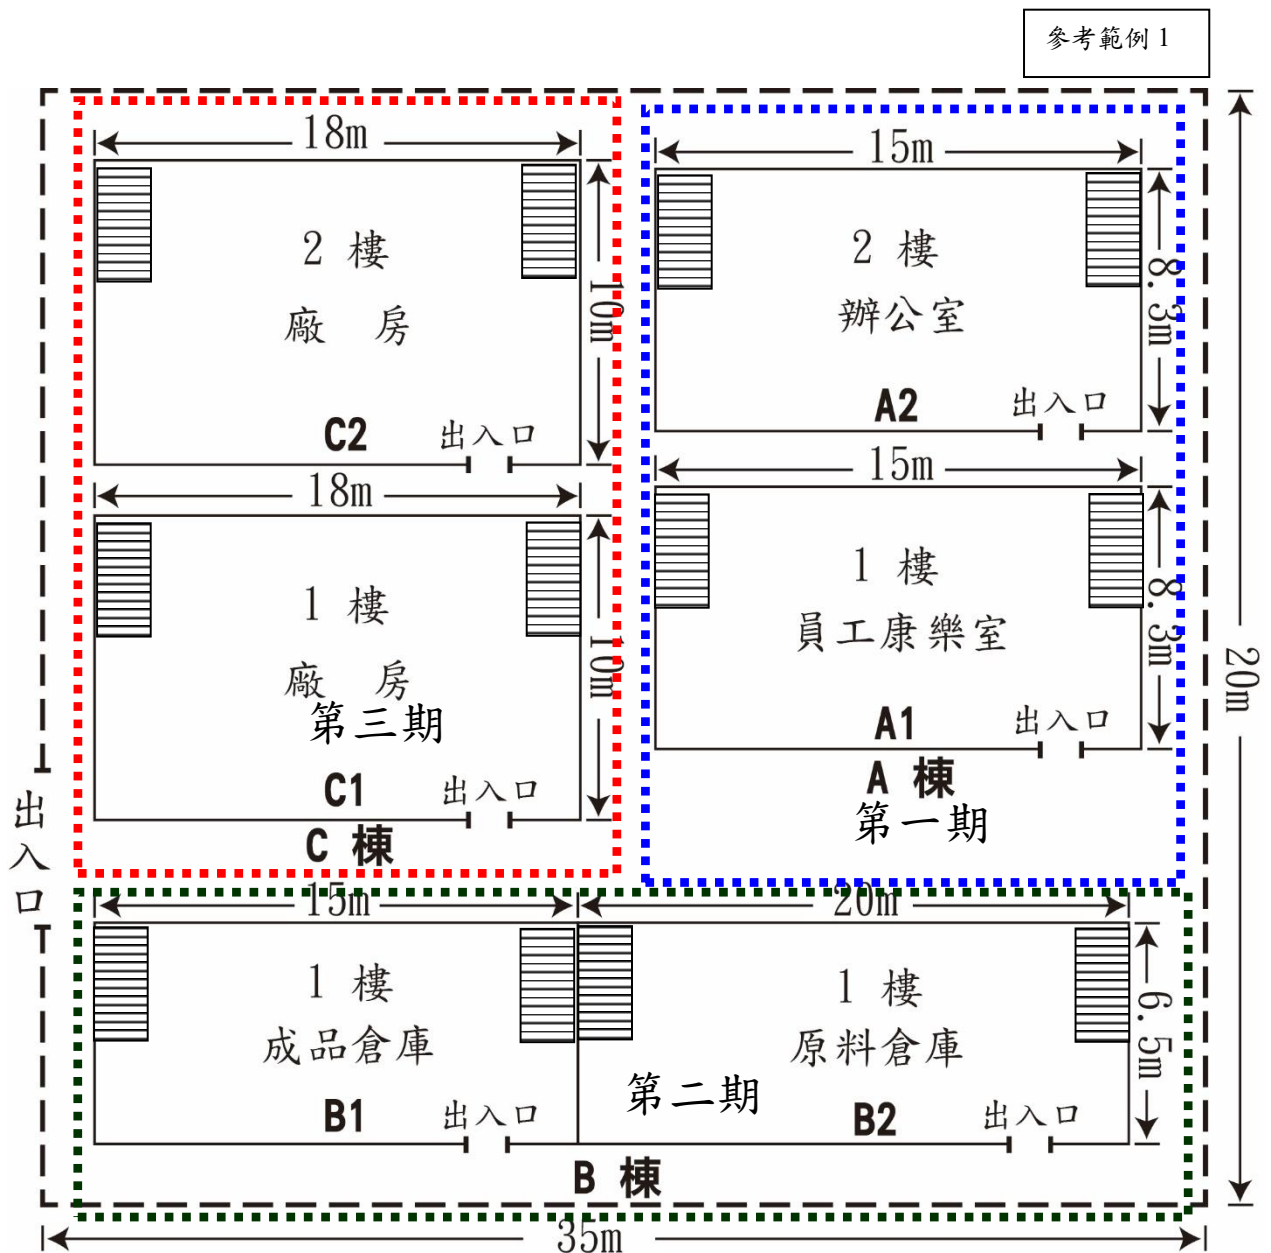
參考範例 1

18m

2 樓

廠 房

10m

C2 出入口

18m

1 樓

廠 房

第三期

10m

C1 出入口

C 棟

15m

2 樓

辦公室

8.3m

A2 出入口

15m

1 樓

員工康樂室

8.3m

A1 出入口

A 棟

第一期

20m

出入口

15m

1 樓

成品倉庫

B1 出入口

20m

1 樓

原料倉庫

第二期

B2 出入口

6.5m

B 棟

35m